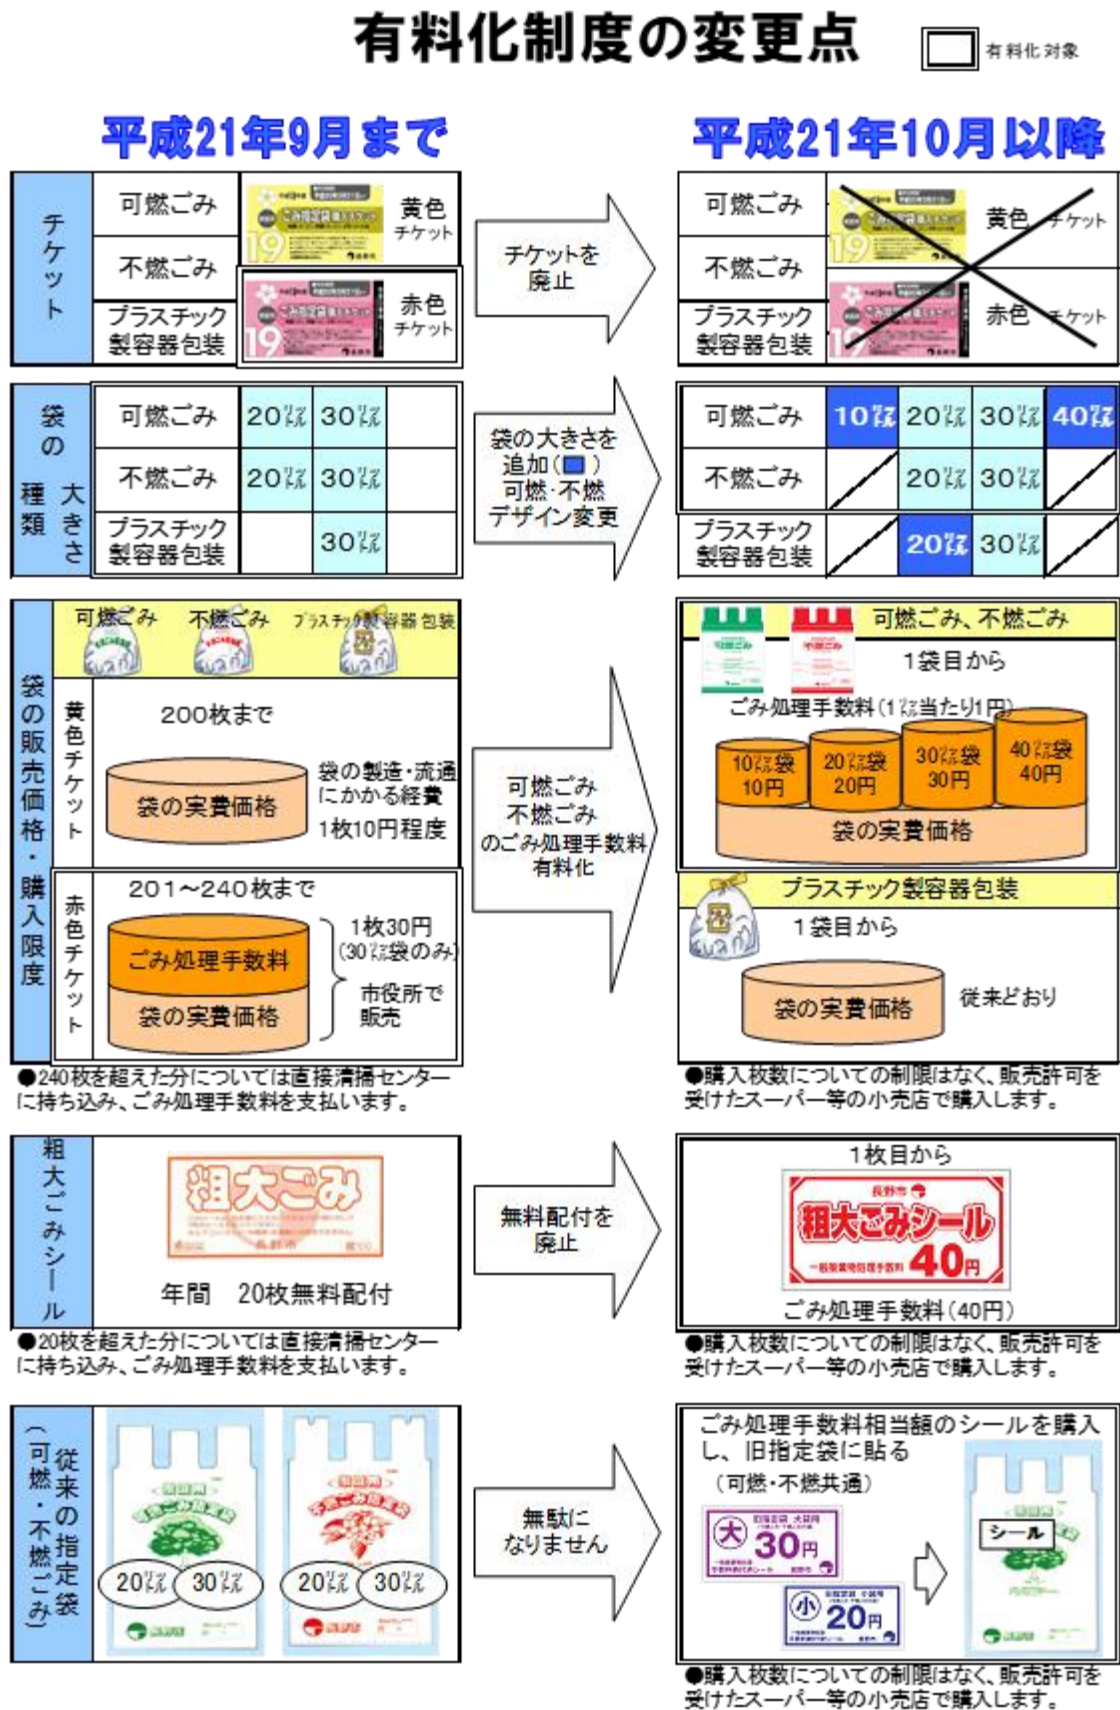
有料化制度の変更点

有料化対象

平成21年9月まで

平成21年10月以降

チケット

| 可燃ごみ | 黄色チケット |
|---|---|
| 不燃ごみ | 赤色チケット |
| プラスチック製容器包装 | |

チケットを廃止

| 可燃ごみ | 黄色チケット |
|---|---|
| 不燃ごみ | 赤色チケット |
| プラスチック製容器包装 | |

袋の種類 大きさ

| 可燃ごみ | 20ℓ | 30ℓ | |
|---|---|---|---|
| 不燃ごみ | 20ℓ | 30ℓ | |
| プラスチック製容器包装 | | 30ℓ | |

袋の大きさを追加（■）
可燃・不燃
デザイン変更

| 可燃ごみ | 10ℓ | 20ℓ | 30ℓ | 40ℓ |
|---|---|---|---|---|
| 不燃ごみ | | 20ℓ | 30ℓ | |
| プラスチック製容器包装 | | 20ℓ | 30ℓ | |

袋の販売価格・購入限度

可燃ごみ 不燃ごみ プラスチック製容器包装

黄色チケット
200枚まで
袋の実費価格
袋の製造・流通にかかる経費
1枚10円程度

赤色チケット
201～240枚まで
ごみ処理手数料
袋の実費価格
1枚30円（30ℓ袋のみ）
市役所で販売

●240枚を超えた分については直接清掃センターに持ち込み、ごみ処理手数料を支払います。

可燃ごみ
不燃ごみ
のごみ処理手数料
有料化

可燃ごみ、不燃ごみ
1袋目から
ごみ処理手数料（1ℓ当たり1円）
10ℓ袋 10円
20ℓ袋 20円
30ℓ袋 30円
40ℓ袋 40円
袋の実費価格

プラスチック製容器包装
1袋目から
袋の実費価格
従来どおり

●購入枚数についての制限はなく、販売許可を受けたスーパー等の小売店で購入します。

粗大ごみシール

粗大ごみ
長野市
年間 20枚無料配付

●20枚を超えた分については直接清掃センターに持ち込み、ごみ処理手数料を支払います。

無料配付を廃止

1枚目から
長野市
粗大ごみシール
一般廃棄物処理手数料 40円
ごみ処理手数料（40円）

●購入枚数についての制限はなく、販売許可を受けたスーパー等の小売店で購入します。

従来の指定袋（可燃・不燃ごみ）

20ℓ 30ℓ
20ℓ 30ℓ

無駄になりません

ごみ処理手数料相当額のシールを購入し、旧指定袋に貼る
（可燃・不燃共通）
大 30円
小 20円
シール

●購入枚数についての制限はなく、販売許可を受けたスーパー等の小売店で購入します。